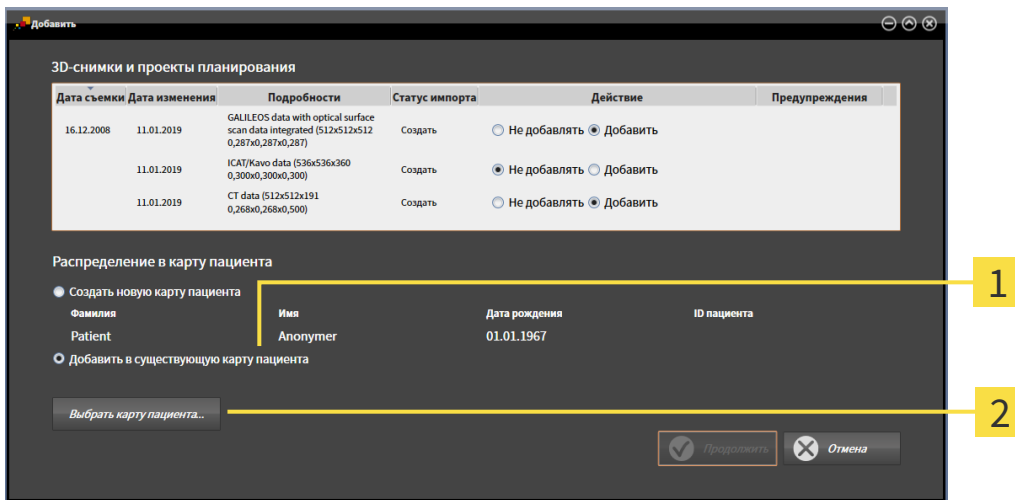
Добавить

3D-снимки и проекты планирования

| Дата съемки | Дата изменения | Подробности | Статус импорта | Действие | Предупреждения |
|---|---|---|---|---|---|
| 16.12.2008 | 11.01.2019 | GALILEOS data with optical surface scan data integrated (512x512x512 0,287x0,287x0,287) | Создать | ○ Не добавлять ◉ Добавить | |
| | 11.01.2019 | ICAT/Kavo data (536x536x360 0,300x0,300x0,300) | Создать | ◉ Не добавлять ○ Добавить | |
| | 11.01.2019 | CT data (512x512x191 0,268x0,268x0,500) | Создать | ○ Не добавлять ◉ Добавить | |

Распределение в карту пациента

Создать новую карту пациента

| Фамилия | Имя | Дата рождения | ID пациента |
|---|---|---|---|
| Patient | Anonymer | 01.01.1967 | |

Добавить в существующую карту пациента

Выбрать карту пациента...

Продолжить

Отмена

1

2